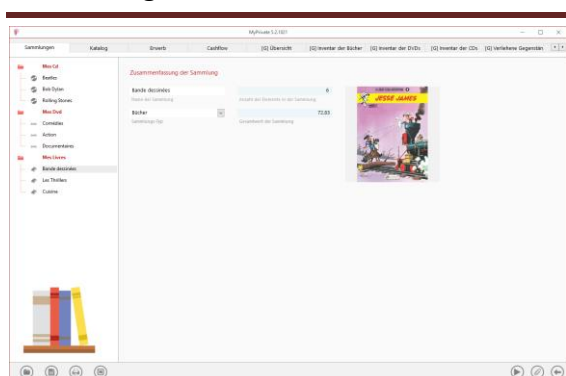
MyPrivate 5.2.1601

Sammlungen | Katalog | Erwerb | Cashflow | [G] Übersicht | [G] Inventar der Bücher | [G] Inventar der DVDs | [G] Inventar der CDs | [G] Verliehene Gegenstän

Mes Cd
Beatles
Bob Dylan
Rolling Stones
Mes Dvd
Comédies
Action
Documentaires
Mes Livres
Bande dessinée
Les Thrillers
Cuisine

Zusammenfassung der Sammlung

Bande dessinées
Name der Sammlung
6
Anzahl der Elemente in der Sammlung
Bücher
Sammlungs-Typ
72,85
Gesamtwert der Sammlung

JESSE JAMES